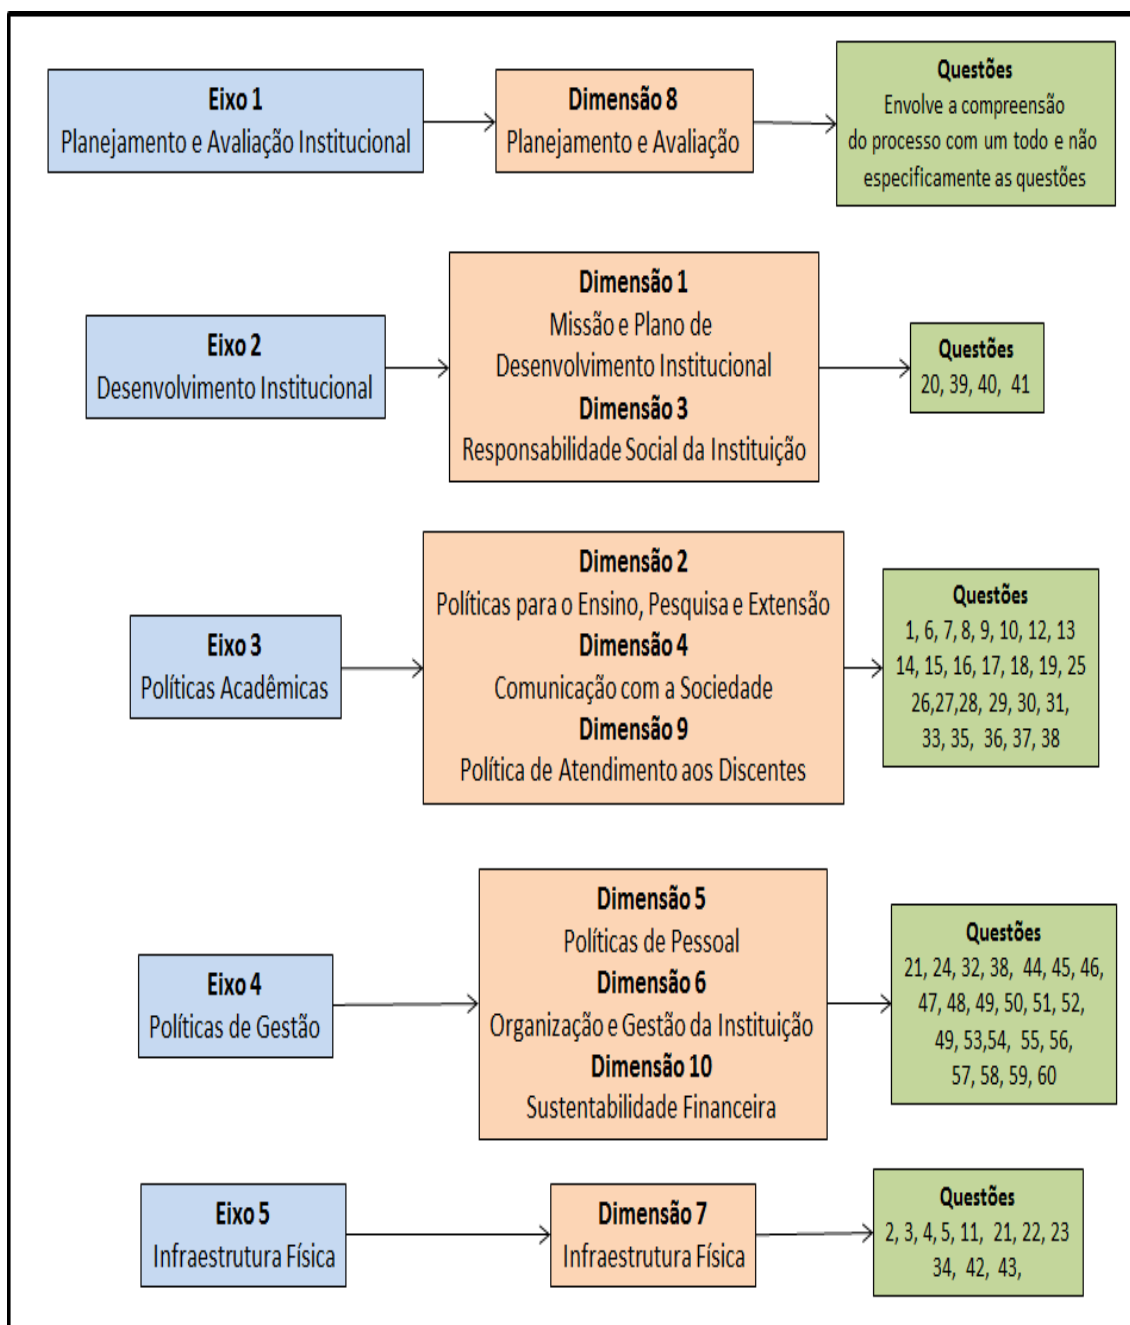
Eixo 1
Planejamento e Avaliação Institucional

Dimensão 8
Planejamento e Avaliação

Questões
Envolve a compreensão do processo com um todo e não especificamente as questões

Eixo 2
Desenvolvimento Institucional

Dimensão 1
Missão e Plano de Desenvolvimento Institucional
Dimensão 3
Responsabilidade Social da Instituição

Questões
20, 39, 40, 41

Eixo 3
Políticas Acadêmicas

Dimensão 2
Políticas para o Ensino, Pesquisa e Extensão
Dimensão 4
Comunicação com a Sociedade
Dimensão 9
Política de Atendimento aos Discentes

Questões
1, 6, 7, 8, 9, 10, 12, 13
14, 15, 16, 17, 18, 19, 25
26,27,28, 29, 30, 31,
33, 35, 36, 37, 38

Eixo 4
Políticas de Gestão

Dimensão 5
Políticas de Pessoal
Dimensão 6
Organização e Gestão da Instituição
Dimensão 10
Sustentabilidade Financeira

Questões
21, 24, 32, 38, 44, 45, 46,
47, 48, 49, 50, 51, 52,
49, 53,54, 55, 56,
57, 58, 59, 60

Eixo 5
Infraestrutura Física

Dimensão 7
Infraestrutura Física

Questões
2, 3, 4, 5, 11, 21, 22, 23
34, 42, 43,